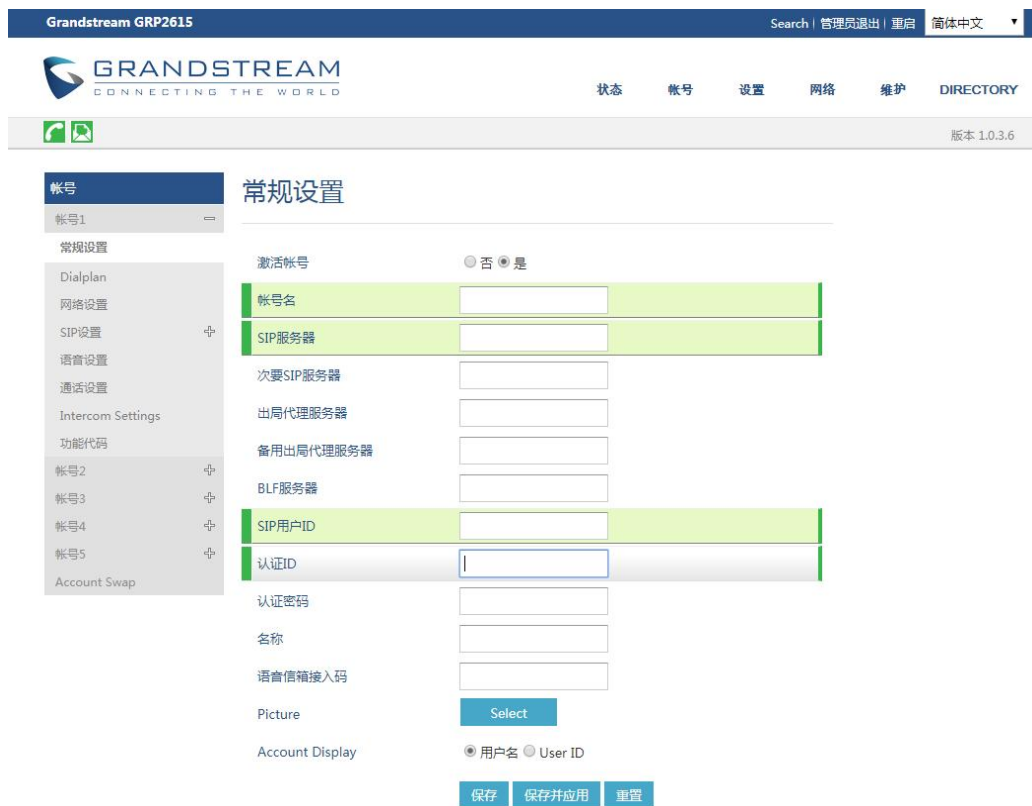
Grandstream GRP2615

Search | 管理员退出 | 重启 简体中文

GRANDSTREAM
CONNECTING THE WORLD

状态 帐号 设置 网络 维护 DIRECTORY

版本 1.0.3.6

帐号
帐号1
常规设置
Dialplan
网络设置
SIP设置
语音设置
通话设置
Intercom Settings
功能代码
帐号2
帐号3
帐号4
帐号5
Account Swap

常规设置

激活帐号 ○否 ◉是
帐号名
SIP服务器
次要SIP服务器
出局代理服务器
备用出局代理服务器
BLF服务器
SIP用户ID
认证ID
认证密码
名称
语音信箱接入码
Picture Select
Account Display ◉用户名 ○User ID

保存 保存并应用 重置